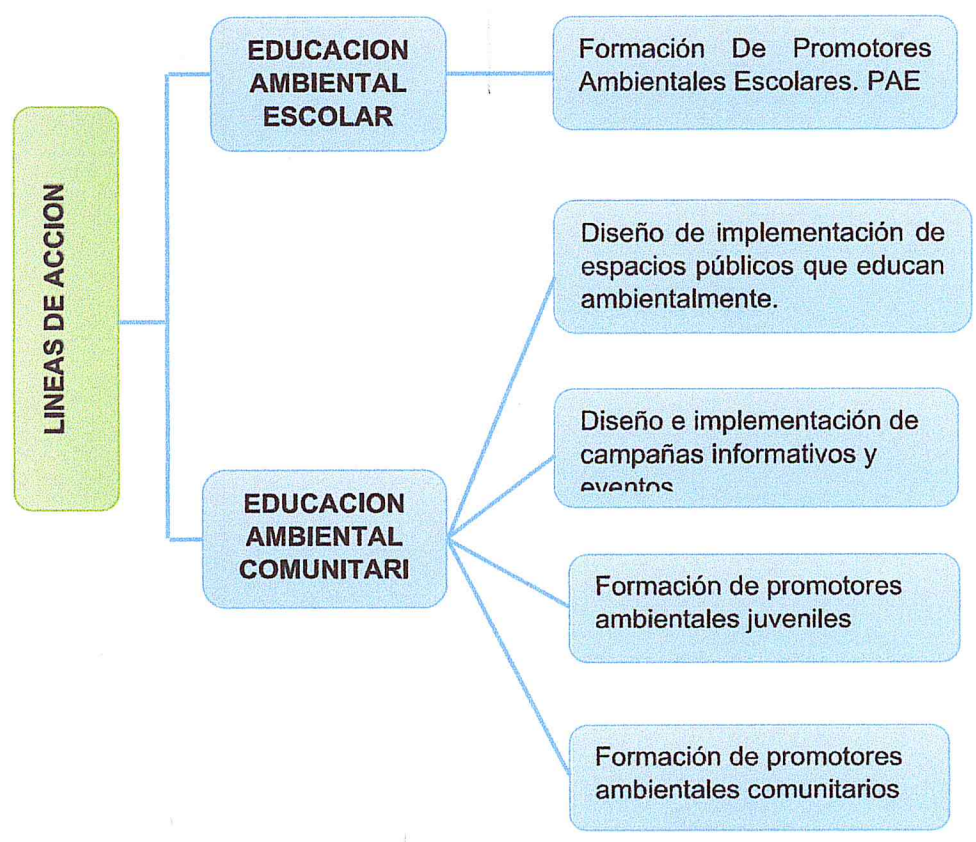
LINEAS DE ACCION

EDUCACION AMBIENTAL ESCOLAR

Formación De Promotores Ambientales Escolares. PAE

EDUCACION AMBIENTAL COMUNITARI

Diseño de implementación de espacios públicos que educan ambientalmente.

Diseño e implementación de campañas informativos y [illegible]

Formación de promotores ambientales juveniles

Formación de promotores ambientales comunitarios